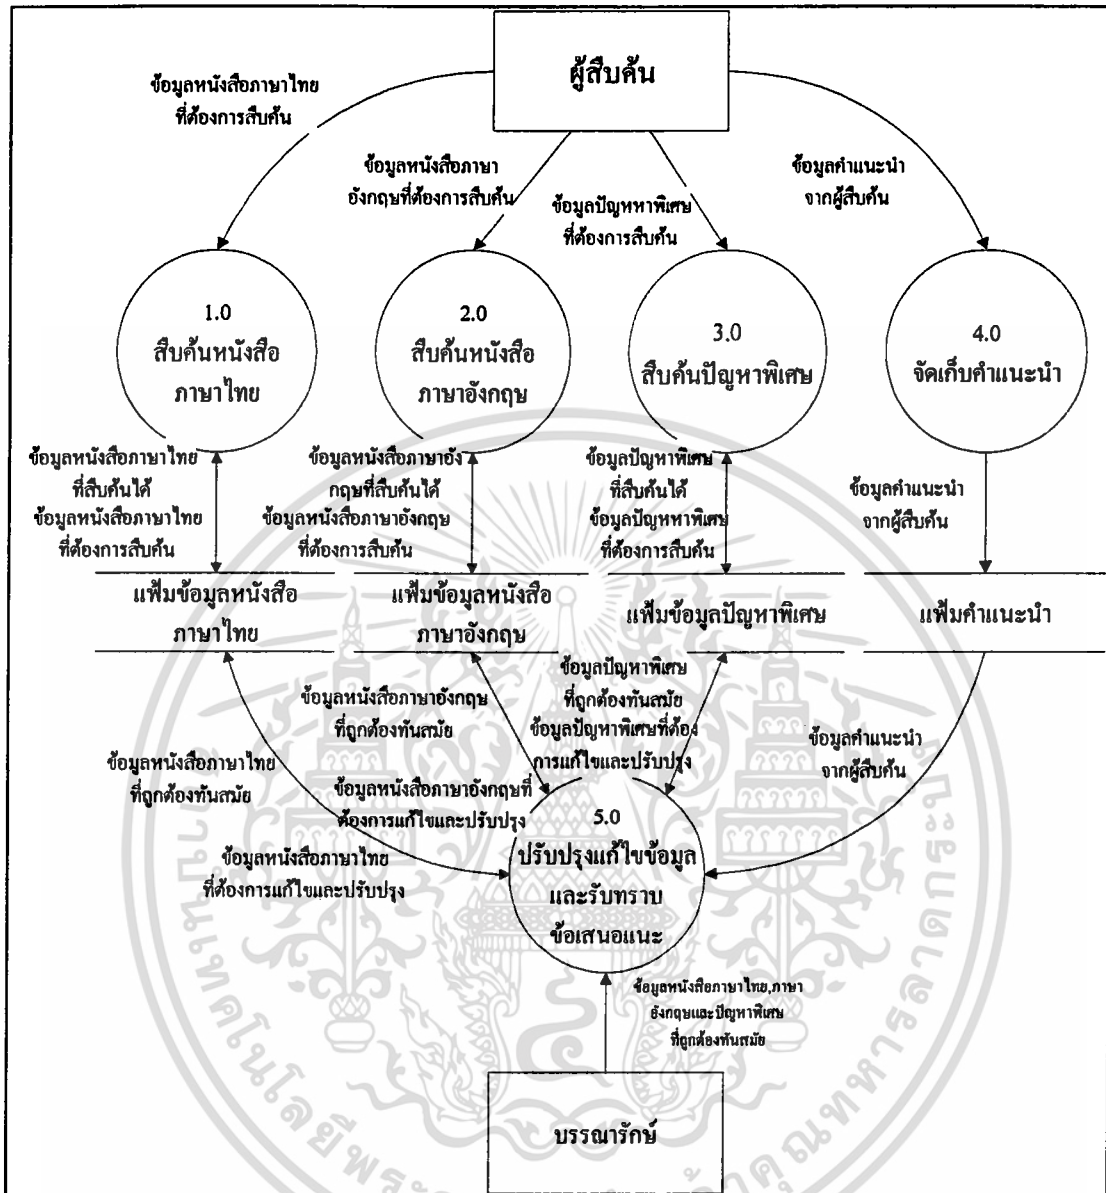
ผู้สืบค้น

ข้อมูลหนังสือภาษาไทย ที่ต้องการสืบค้น

ข้อมูลหนังสือภาษา อังกฤษที่ต้องการสืบค้น

ข้อมูลปัญหหาพิเศษ ที่ต้องการสืบค้น

ข้อมูลคำแนะนำ จากผู้สืบค้น

1.0 สืบค้นหนังสือ ภาษาไทย

2.0 สืบค้นหนังสือ ภาษาอังกฤษ

3.0 สืบค้นปัญหาพิเศษ

4.0 จัดเก็บคำแนะนำ

ข้อมูลหนังสือภาษาไทย ที่สืบค้นได้ ข้อมูลหนังสือภาษาไทย ที่ต้องการสืบค้น

ข้อมูลหนังสือภาษาอัง กฤษที่สืบค้นได้ ข้อมูลหนังสือภาษาอังกฤษ ที่ต้องการสืบค้น

ข้อมูลปัญหาพิเศษ ที่สืบค้นได้ ข้อมูลปัญหหาพิเศษ ที่ต้องการสืบค้น

ข้อมูลคำแนะนำ จากผู้สืบค้น

แฟ้มข้อมูลหนังสือ ภาษาไทย

แฟ้มข้อมูลหนังสือ ภาษาอังกฤษ

แฟ้มข้อมูลปัญหาพิเศษ

แฟ้มคำแนะนำ

ข้อมูลปัญหาพิเศษ ที่ถูกต้องทันสมัย ข้อมูลปัญหาพิเศษที่ต้อง การแก้ไขและปรับปรุง

ข้อมูลหนังสือภาษาอังกฤษ ที่ถูกต้องทันสมัย

ข้อมูลหนังสือภาษาไทย ที่ถูกต้องทันสมัย

ข้อมูลหนังสือภาษาอังกฤษที่ ต้องการแก้ไขและปรับปรุง

ข้อมูลคำแนะนำ จากผู้สืบค้น

ข้อมูลหนังสือภาษาไทย ที่ต้องการแก้ไขและปรับปรุง

5.0 ปรับปรุงแก้ไขข้อมูล และรับทราบ ข้อเสนอแนะ

ข้อมูลหนังสือภาษาไทย,ภาษา อังกฤษและปัญหาพิเศษ ที่ถูกต้องทันสมัย

บรรณารักษ์